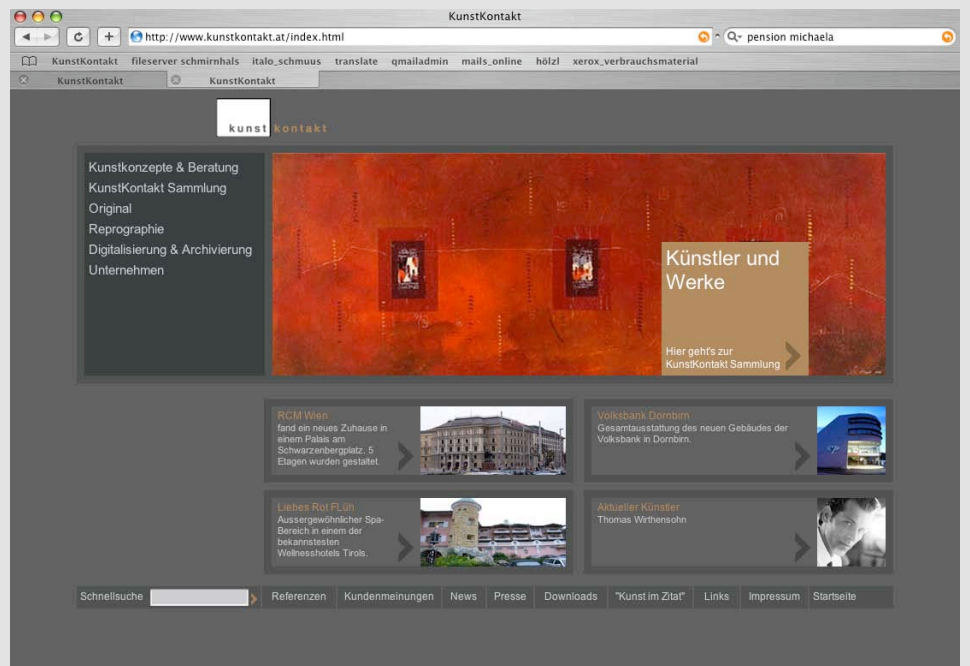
KunstKontakt

http://www.kunstkontakt.at/index.html

pension michaela

KunstKontakt fileserver schmirnhals italo_schmuus translate qmailadmin mails_online hölzl xerox_verbrauchsmaterial

KunstKontakt

KunstKontakt

kunst kontakt

Kunstkonzepte & Beratung
KunstKontakt Sammlung
Original
Reprographie
Digitalisierung & Archivierung
Unternehmen

Künstler und Werke

Hier geht's zur KunstKontakt Sammlung

RCM Wien
fand ein neues Zuhause in einem Palais am Schwarzenbergplatz. 5 Etagen wurden gestaltet.

Volksbank Dornbirn
Gesamtausstattung des neuen Gebäudes der Volksbank in Dornbirn.

Liebes Rot FLüh
Aussergewöhnlicher Spa-Bereich in einem der bekanntesten Wellnesshotels Tirols.

Aktueller Künstler
Thomas Wirthensohn

Schnellsuche

Referenzen Kundenmeinungen News Presse Downloads "Kunst im Zitat" Links Impressum Startseite